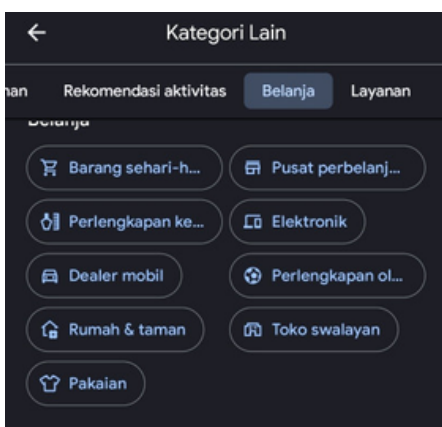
Kategori Lain

nan Rekomendasi aktivitas Belanja Layanan

Belanja

Barang sehari-h...
Pusat perbelanj...
Perlengkapan ke...
Elektronik
Dealer mobil
Perlengkapan ol...
Rumah & taman
Toko swalayan
Pakaian